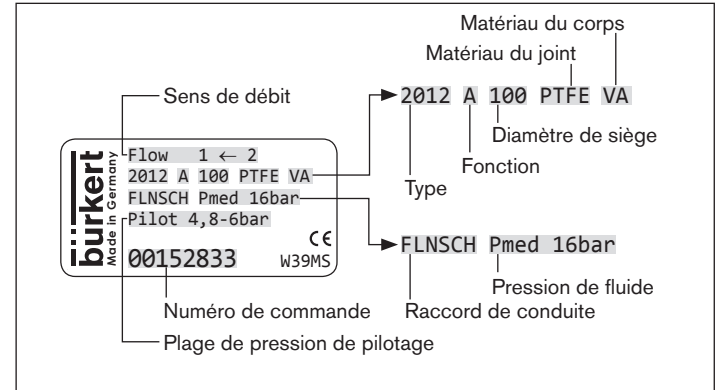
Matériau du corps
Matériau du joint
Sens de débit
2012 A 100 PTFE VA
Diamètre de siège
Fonction
Type

bürkert
Made in Germany
Flow 1 ← 2
2012 A 100 PTFE VA
FLNSCH Pmed 16bar
Pilot 4,8-6bar
CE
00152833 W39MS

FLNSCH Pmed 16bar
Pression de fluide
Raccord de conduite
Numéro de commande
Plage de pression de pilotage